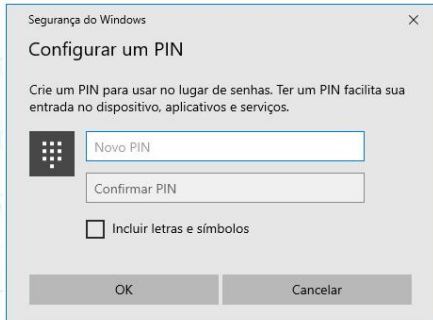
Segurança do Windows

×

Configurar um PIN

Crie um PIN para usar no lugar de senhas. Ter um PIN facilita sua entrada no dispositivo, aplicativos e serviços.

Novo PIN

Confirmar PIN

Incluir letras e símbolos

OK

Cancelar